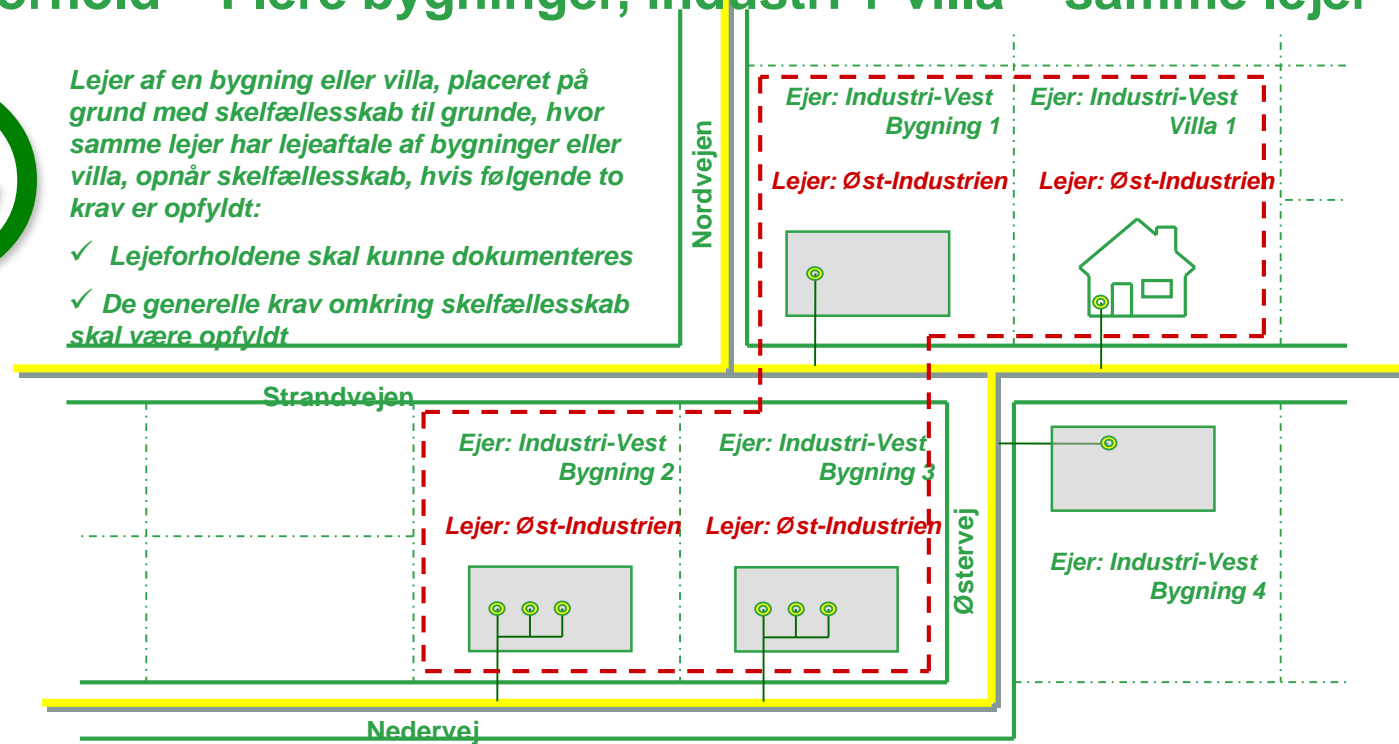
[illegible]orhold – Flere bygninger, industri + villa – samme lejer

Lejer af en bygning eller villa, placeret på grund med skelfællesskab til grunde, hvor samme lejer har lejeaftale af bygninger eller villa, opnår skelfællesskab, hvis følgende to krav er opfyldt:

✓ Lejeforholdene skal kunne dokumenteres

✓ De generelle krav omkring skelfællesskab skal være opfyldt

Nordvejen

Ejer: Industri-Vest
Bygning 1

Lejer: Øst-Industrien

Ejer: Industri-Vest
Villa 1

Lejer: Øst-Industrien

Strandvejen

Ejer: Industri-Vest
Bygning 2

Lejer: Øst-Industrien

Ejer: Industri-Vest
Bygning 3

Lejer: Øst-Industrien

Østervej

Ejer: Industri-Vest
Bygning 4

Nedervej